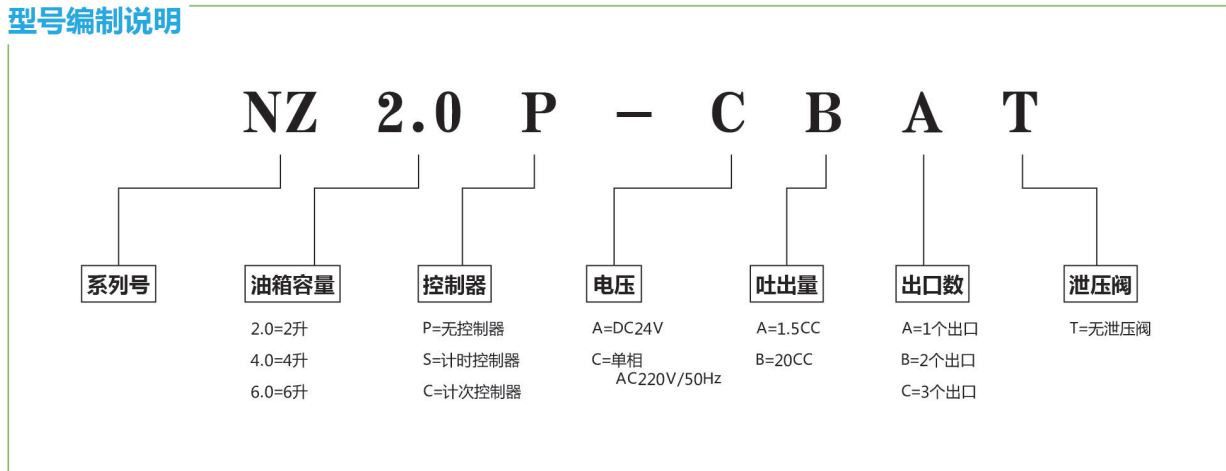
型号编制说明

NZ 2.0 P - C B A T

系列号

油箱容量
2.0=2升
4.0=4升
6.0=6升

控制器
P=无控制器
S=计时控制器
C=计次控制器

电压
A=DC24V
C=单相 AC220V/50Hz

吐出量
A=1.5CC
B=20CC

出口数
A=1个出口
B=2个出口
C=3个出口

泄压阀
T=无泄压阀